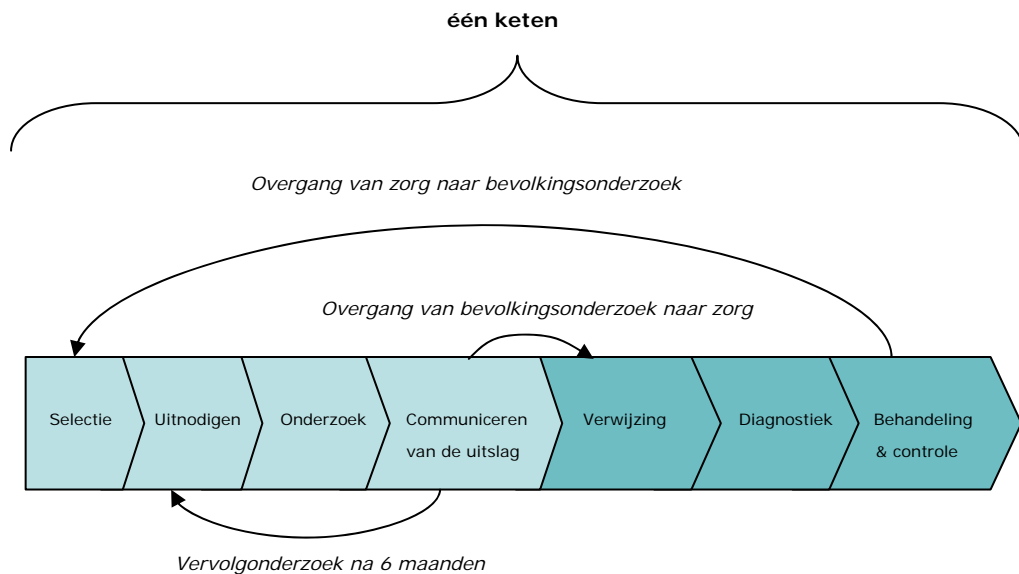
één keten

Overgang van zorg naar bevolkingsonderzoek

Overgang van bevolkingsonderzoek naar zorg

Selectie

Uitnodigen

Onderzoek

Communiceren van de uitslag

Verwijzing

Diagnostiek

Behandeling & controle

Vervolgonderzoek na 6 maanden